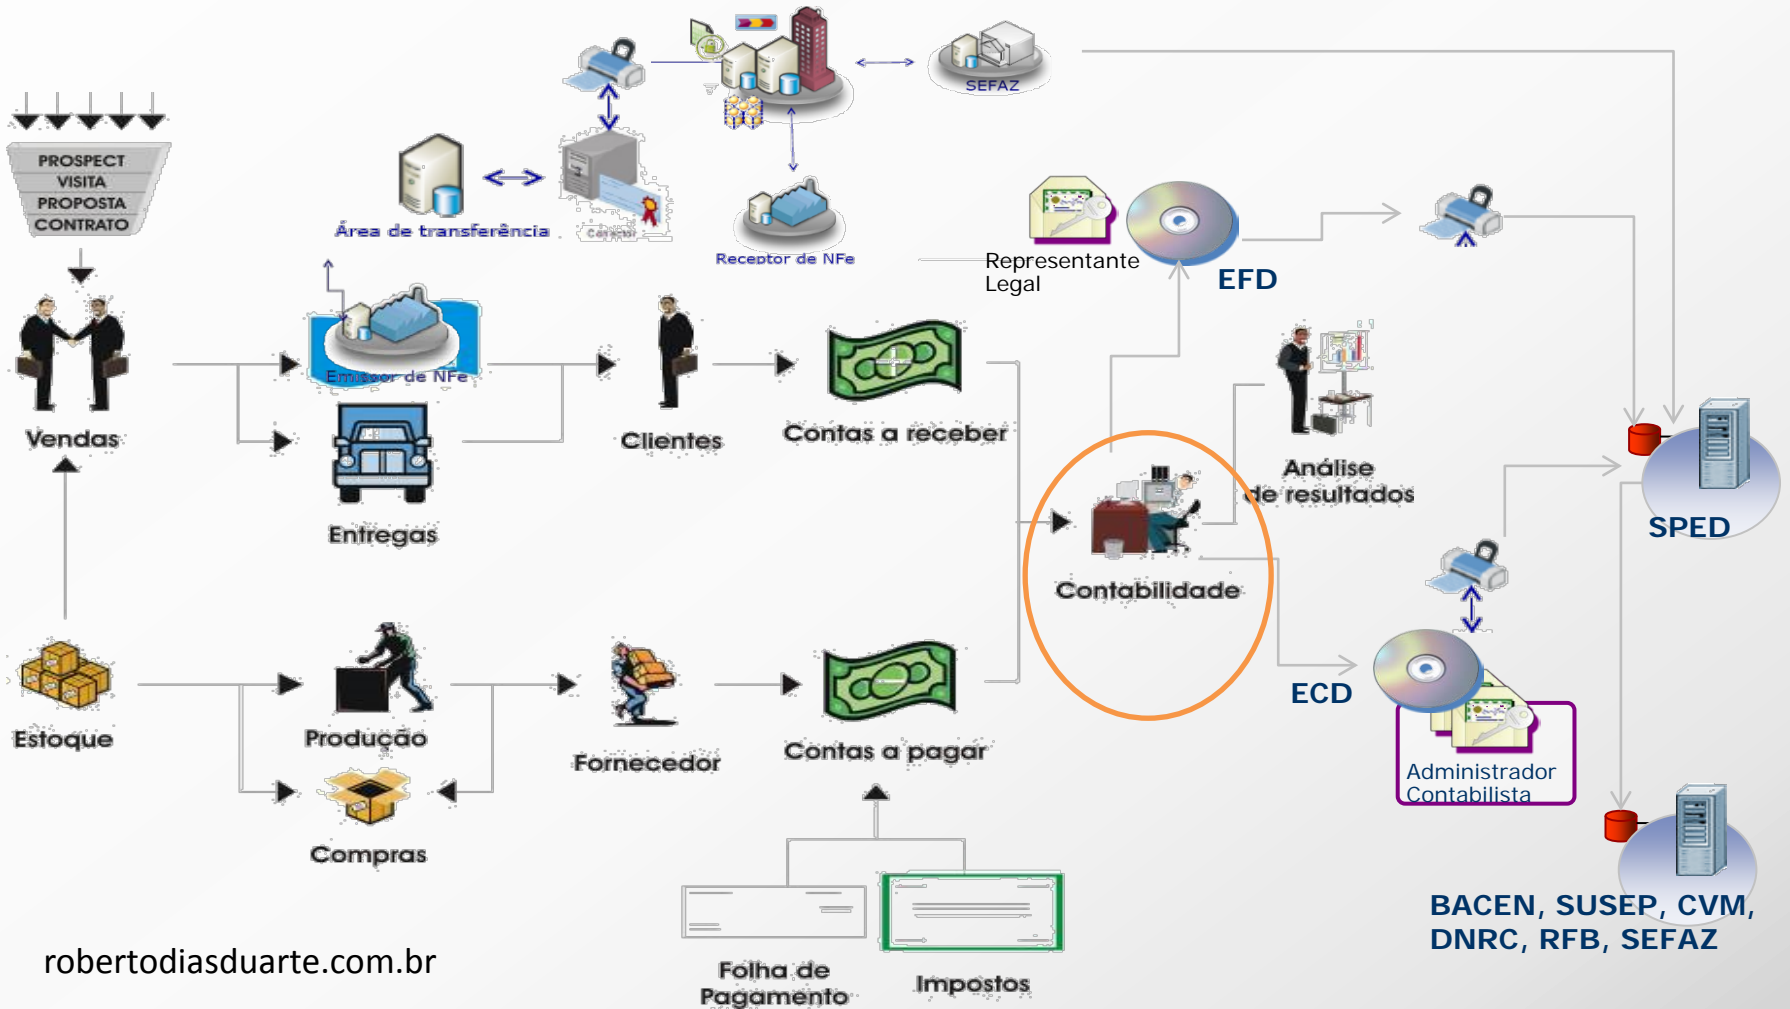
SEFAZ

PROSPECT
VISITA
PROPOSTA
CONTRATO

Área de transferência

Receptor de NFe

Representante Legal

EFD

Vendas

Emissor de NFe

Clientes

Contas a receber

Entregas

Análise de resultados

Contabilidade

SPED

ECD

Estoque

Produção

Fornecedor

Contas a pagar

Compras

Administrador Contabilista

BACEN, SUSEP, CVM, DNRC, RFB, SEFAZ

robertodiasduarte.com.br

Folha de Pagamento

Impostos